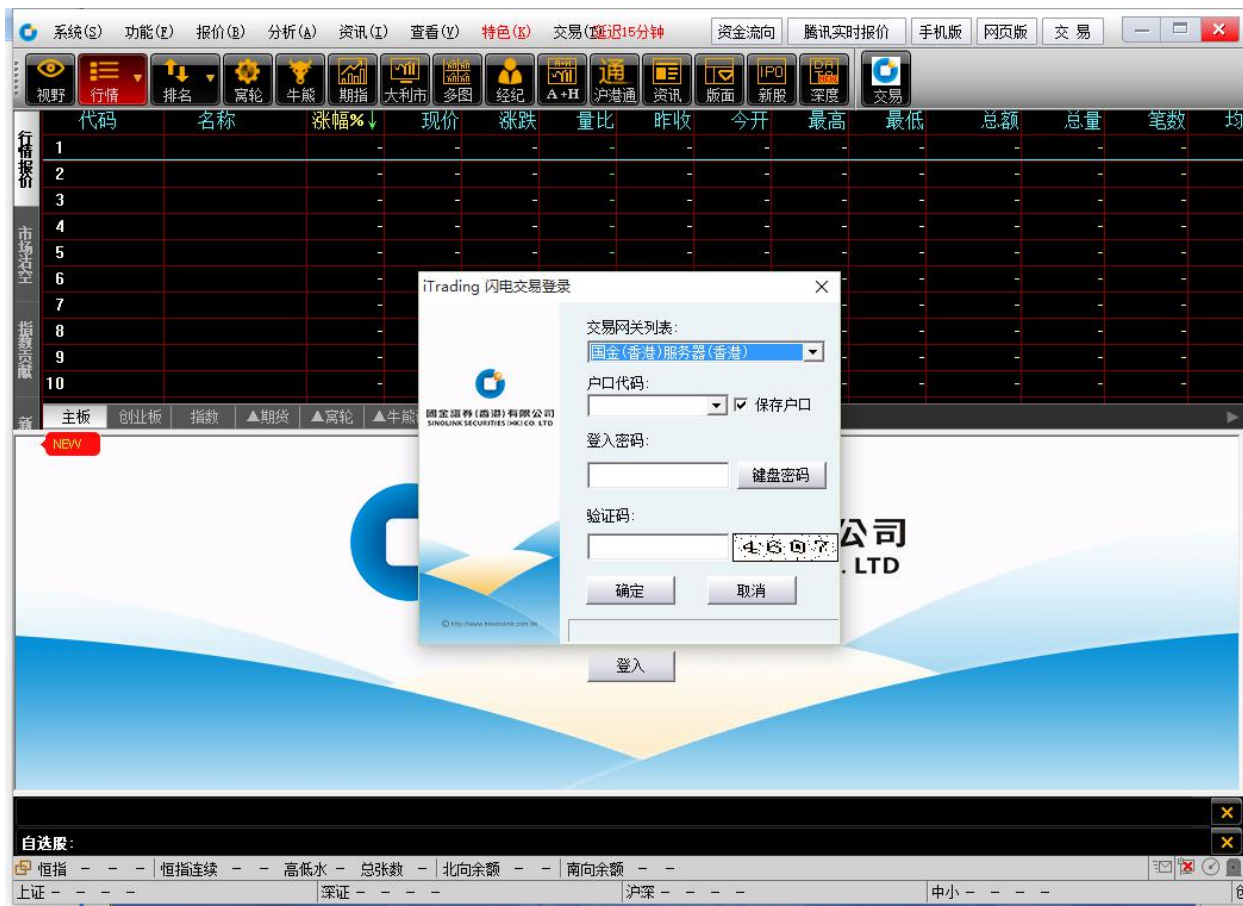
系统(S) 功能(F) 报价(B) 分析(A) 资讯(I) 查看(V) 特色(K) 交易(T) 延迟15分钟 资金流向 腾讯实时报价 手机版 网页版 交 易

视野 行情 排名 窝轮 牛熊 期指 大利市 多图 经纪 A+H 沪港通 资讯 版面 新股 深度 交易

行情报价 市场运空 指数贡献 新

| | 代码 | 名称 | 涨幅%↓ | 现价 | 涨跌 | 量比 | 昨收 | 今开 | 最高 | 最低 | 总额 | 总量 | 笔数 | 均 |
|---|---|---|---|---|---|---|---|---|---|---|---|---|---|---|
| 1 | | | - | - | - | - | - | - | - | - | - | - | - | |
| 2 | | | - | - | - | - | - | - | - | - | - | - | - | |
| 3 | | | - | - | - | - | - | - | - | - | - | - | - | |
| 4 | | | - | - | - | - | - | - | - | - | - | - | - | |
| 5 | | | - | - | - | - | - | - | - | - | - | - | - | |
| 6 | | | - | | | | | | - | - | - | - | - | |
| 7 | | | - | | | | | | - | - | - | - | - | |
| 8 | | | - | | | | | | - | - | - | - | - | |
| 9 | | | - | | | | | | - | - | - | - | - | |
| 10 | | | - | | | | | | - | - | - | - | - | |

主板 创业板 指数 ▲期货 ▲窝轮 ▲牛熊

NEW

iTrading 闪电交易登录

国金证券(香港)有限公司 SINOLINK SECURITIES (HK) CO. LTD

交易网关列表:
国金(香港)服务器(香港)
户口代码:
☑ 保存户口
登入密码:
键盘密码
验证码:
4607
确定 取消

公司
. LTD

登入

自选股:

恒指 - - - 恒指连续 - - 高低水 - 总张数 - 北向余额 - - 南向余额 - -

上证 - - - - 深证 - - - - 沪深 - - - - 中小 - - - -